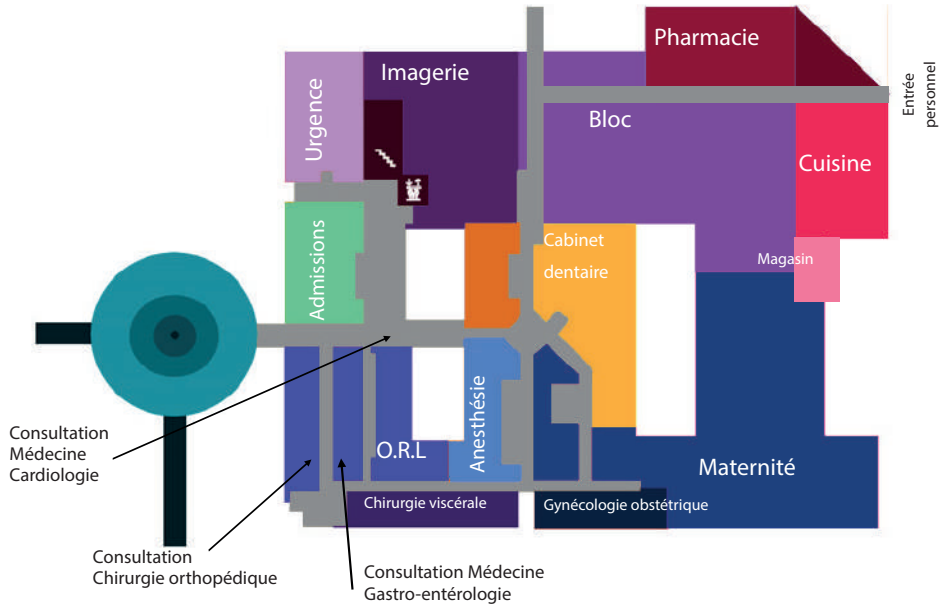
Pharmacie

Imagerie

Urgence

Entrée personnel

Bloc

Cuisine

Admissions

Cabinet dentaire

Magasin

Anesthésie

O.R.L

Maternité

Chirurgie viscérale

Gynécologie obstétrique

Consultation Médecine Cardiologie

Consultation Chirurgie orthopédique

Consultation Médecine Gastro-entérologie